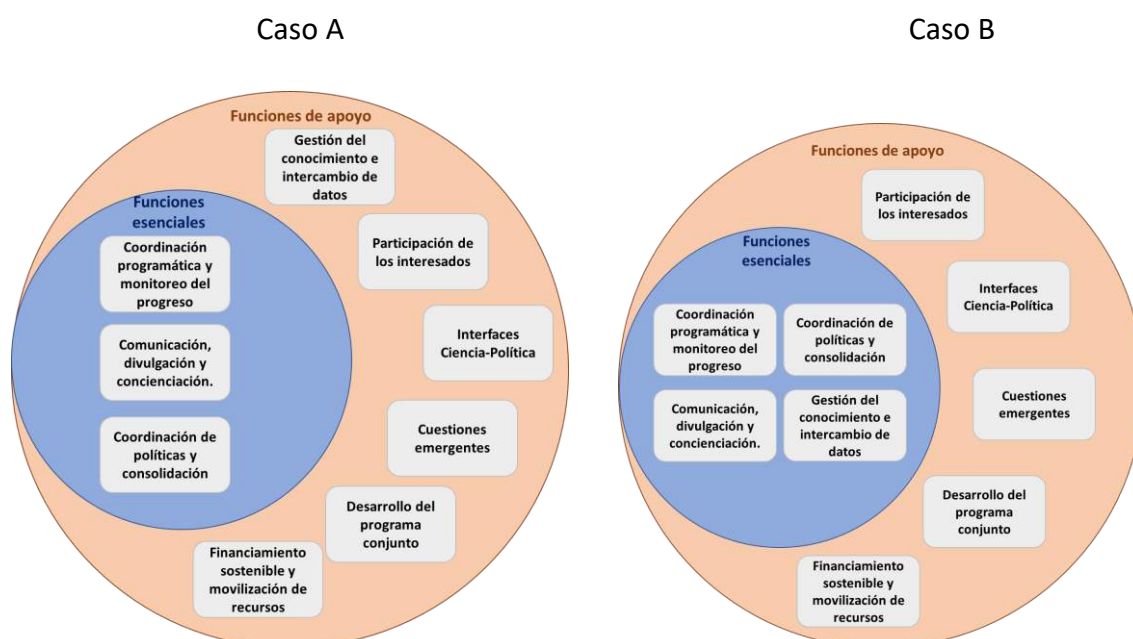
Caso A

Funciones de apoyo

Gestión del conocimiento e intercambio de datos

Funciones esenciales

Coordinación programática y monitoreo del progreso

Comunicación, divulgación y concienciación.

Coordinación de políticas y consolidación

Participación de los interesados

Interfaces Ciencia-Política

Cuestiones emergentes

Desarrollo del programa conjunto

Financiamiento sostenible y movilización de recursos

Caso B

Funciones de apoyo

Participación de los interesados

Funciones esenciales

Coordinación programática y monitoreo del progreso

Coordinación de políticas y consolidación

Comunicación, divulgación y concienciación.

Gestión del conocimiento e intercambio de datos

Interfaces Ciencia-Política

Cuestiones emergentes

Desarrollo del programa conjunto

Financiamiento sostenible y movilización de recursos